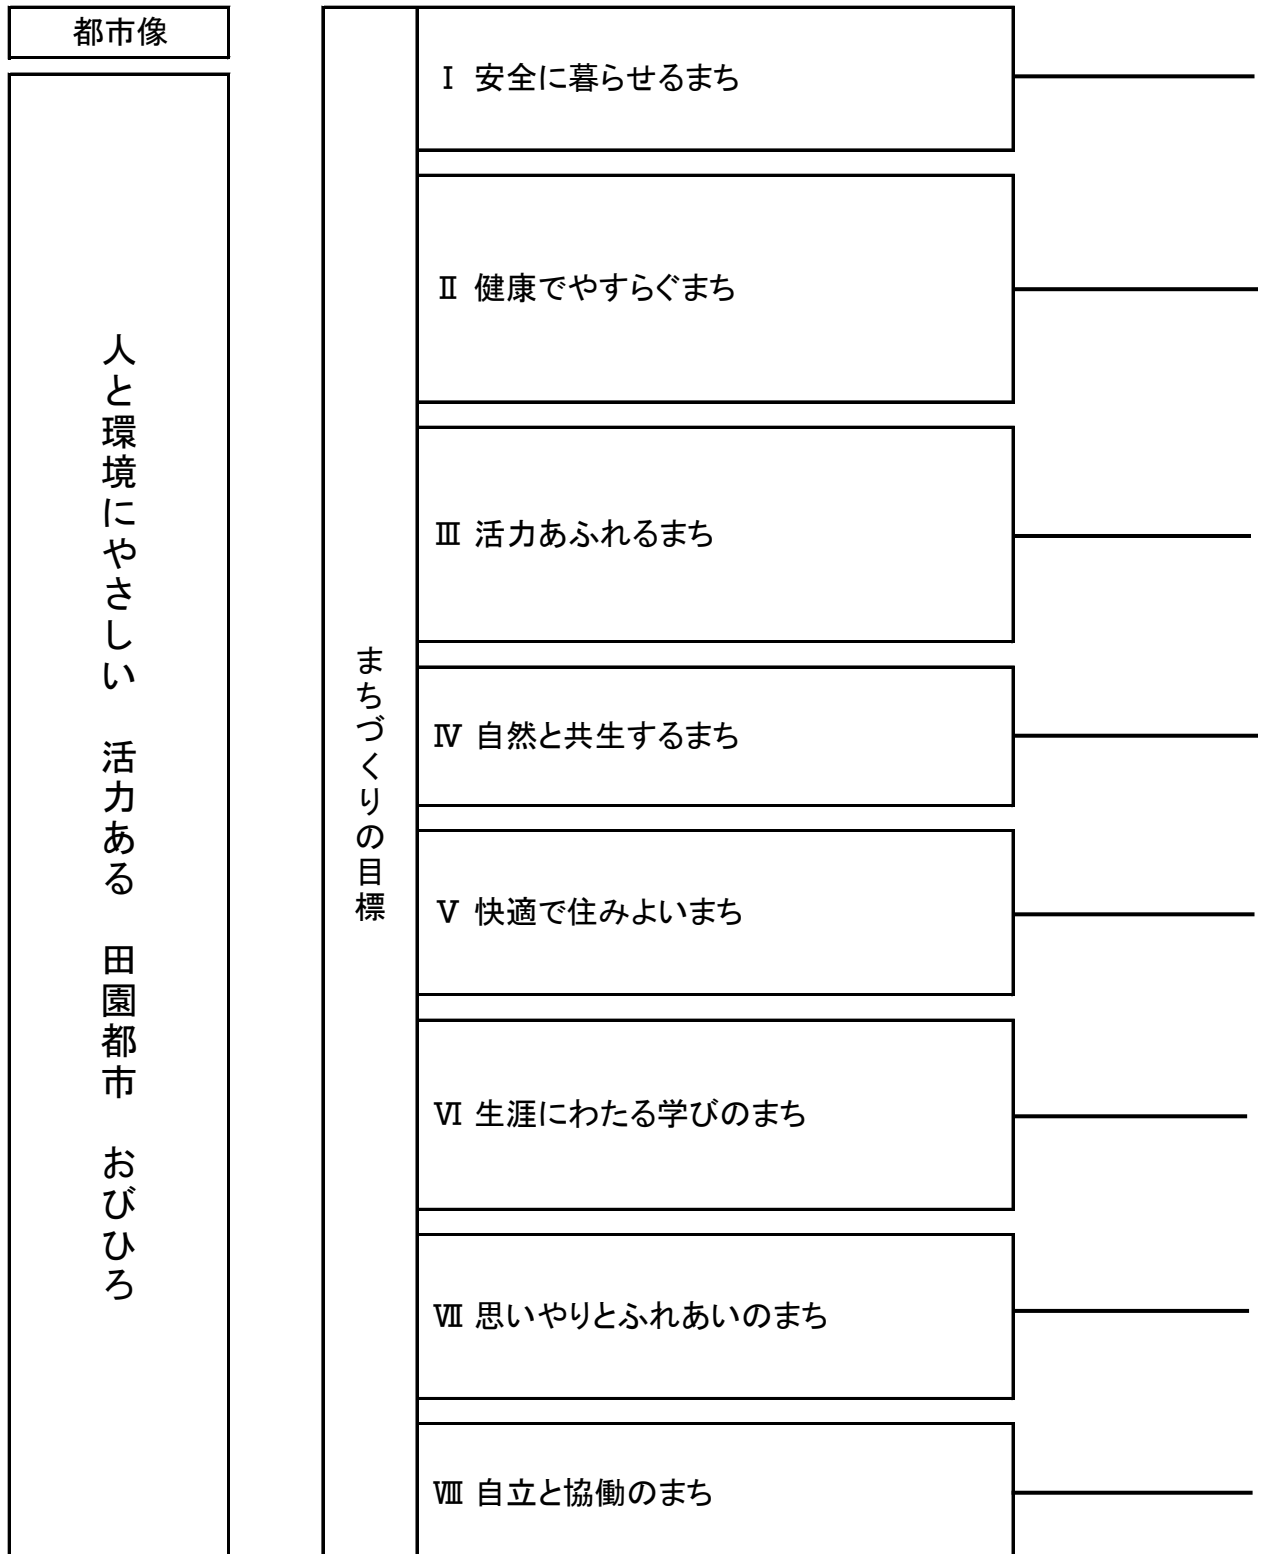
都市像

人と環境にやさしい　活力ある　田園都市　おびひろ

まちづくりの目標

Ⅰ 安全に暮らせるまち

Ⅱ 健康でやすらぐまち

Ⅲ 活力あふれるまち

Ⅳ 自然と共生するまち

Ⅴ 快適で住みよいまち

Ⅵ 生涯にわたる学びのまち

Ⅶ 思いやりとふれあいのまち

Ⅷ 自立と協働のまち